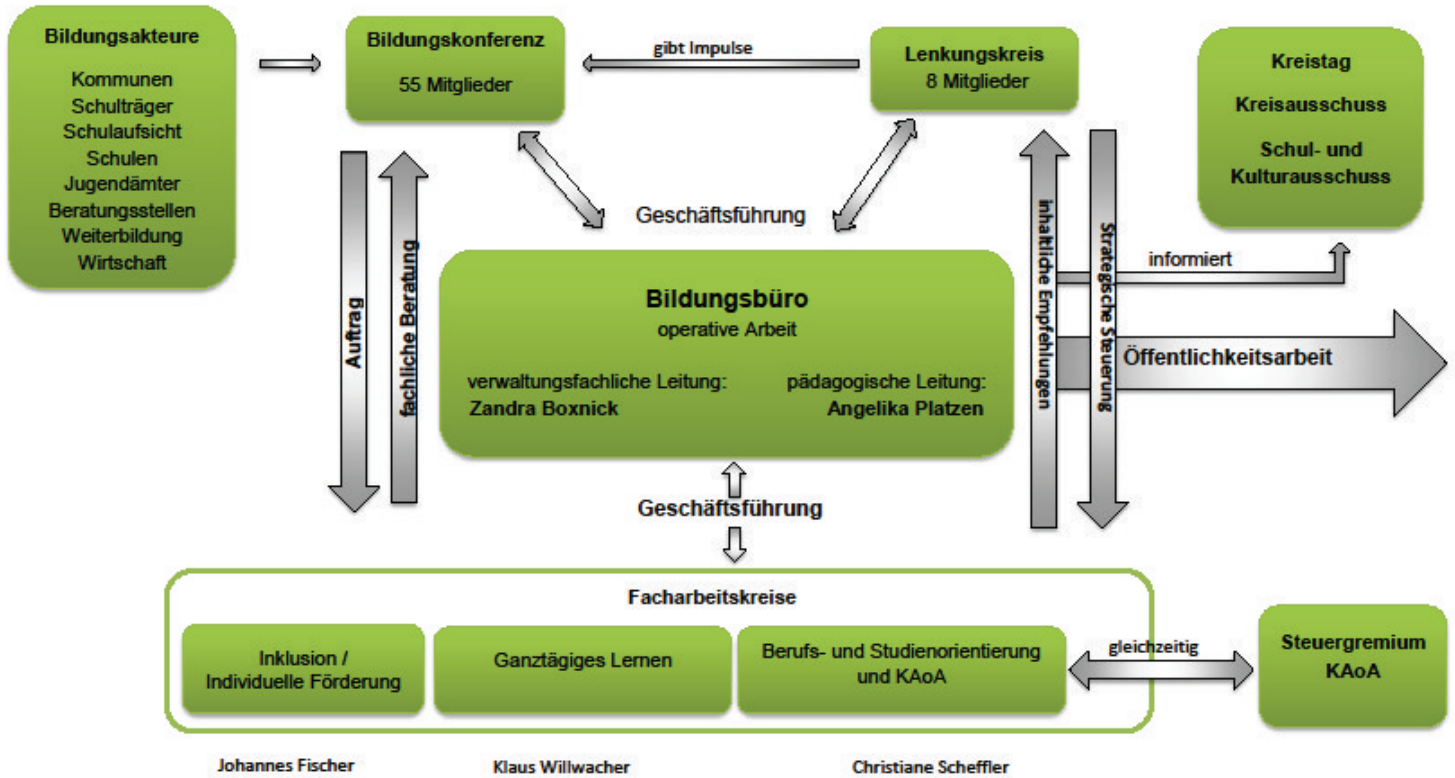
Bildungsakteure

Kommunen
Schulträger
Schulaufsicht
Schulen
Jugendämter
Beratungsstellen
Weiterbildung
Wirtschaft

Bildungskonferenz

55 Mitglieder

gibt Impulse

Lenkungskreis
8 Mitglieder

Kreistag

Kreisausschuss

Schul- und Kulturausschuss

Auftrag

fachliche Beratung

Geschäftsführung

inhaltliche Empfehlungen

Strategische Steuerung

informiert

Bildungsbüro
operative Arbeit

verwaltungsfachliche Leitung:
Zandra Boxnick

pädagogische Leitung:
Angelika Platzen

Öffentlichkeitsarbeit

Geschäftsführung

Facharbeitskreise

Inklusion / Individuelle Förderung

Ganztägiges Lernen

Berufs- und Studienorientierung und KAoA

gleichzeitig

Steuergremium KAoA

Johannes Fischer

Klaus Willwacher

Christiane Scheffler